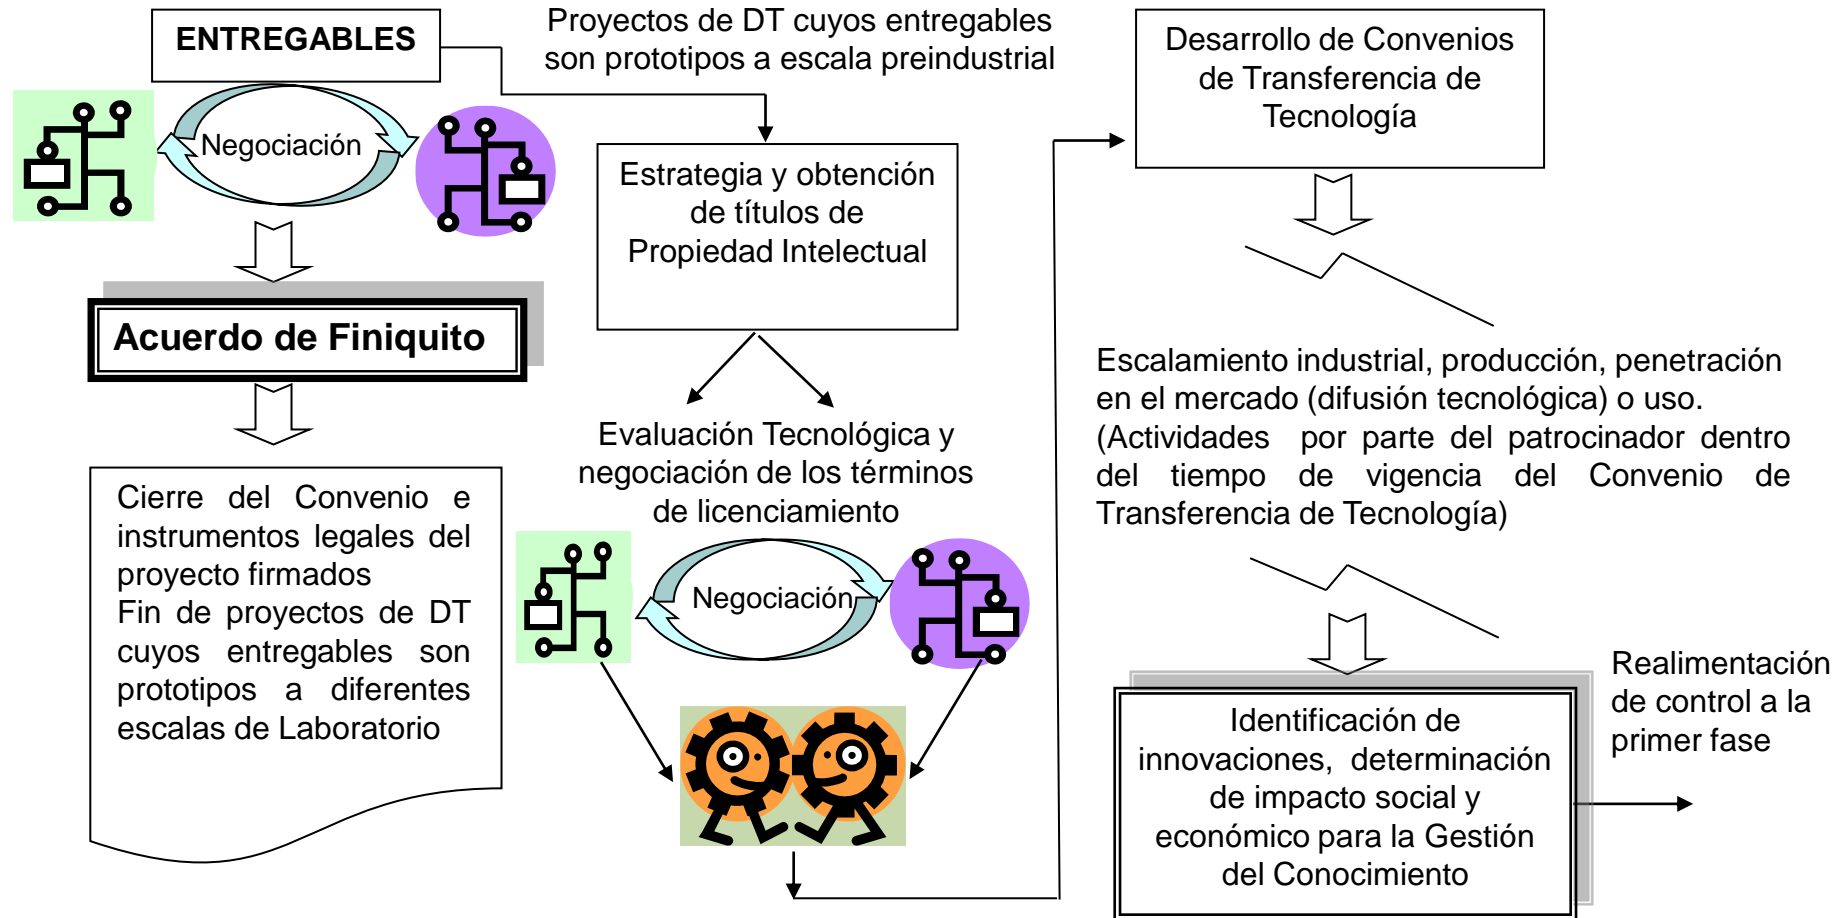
ENTREGABLES

Proyectos de DT cuyos entregables son prototipos a escala preindustrial

Desarrollo de Convenios de Transferencia de Tecnología

Negociación

Estrategia y obtención de títulos de Propiedad Intelectual

Acuerdo de Finiquito

Escalamiento industrial, producción, penetración en el mercado (difusión tecnológica) o uso. (Actividades por parte del patrocinador dentro del tiempo de vigencia del Convenio de Transferencia de Tecnología)

Evaluación Tecnológica y negociación de los términos de licenciamiento

Cierre del Convenio e instrumentos legales del proyecto firmados
Fin de proyectos de DT cuyos entregables son prototipos a diferentes escalas de Laboratorio

Negociación

Realimentación de control a la primer fase

Identificación de innovaciones, determinación de impacto social y económico para la Gestión del Conocimiento